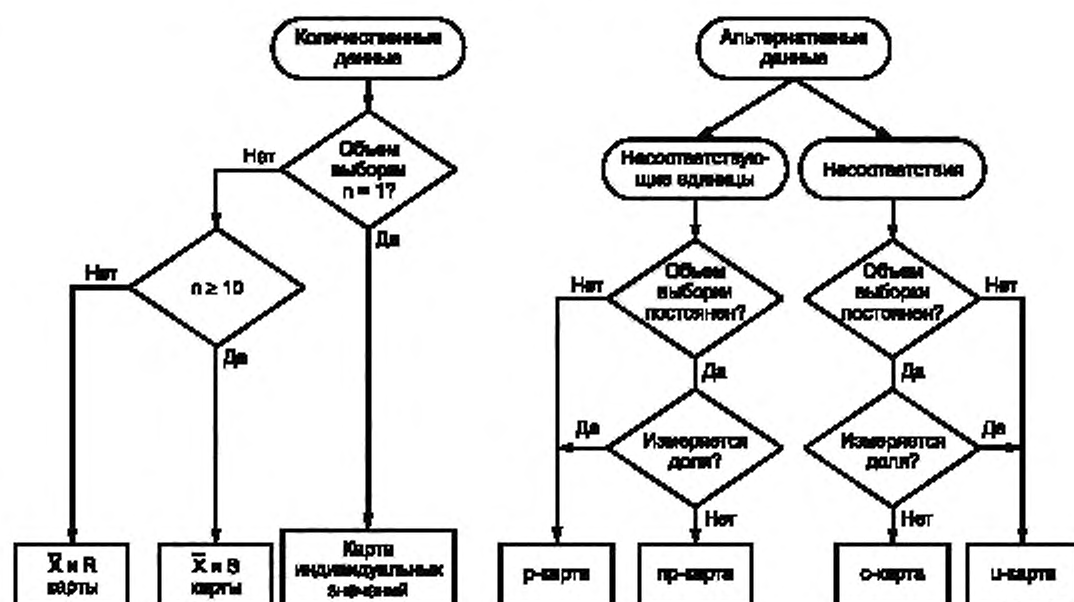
Количественные данные

Объем выборки n = 1?

Нет

Да

n ≥ 10

Нет

Да

$\bar{X}$ и R карты

$\bar{X}$ и S карты

Карта индивидуальных значений

Альтернативные данные

Несоответствующие единицы

Несоответствия

Объем выборки постоянен?

Нет

Да

Измеряются доли?

Да

Нет

p-карта

np-карта

Объем выборки постоянен?

Нет

Да

Измеряются доли?

Да

Нет

c-карта

u-карта